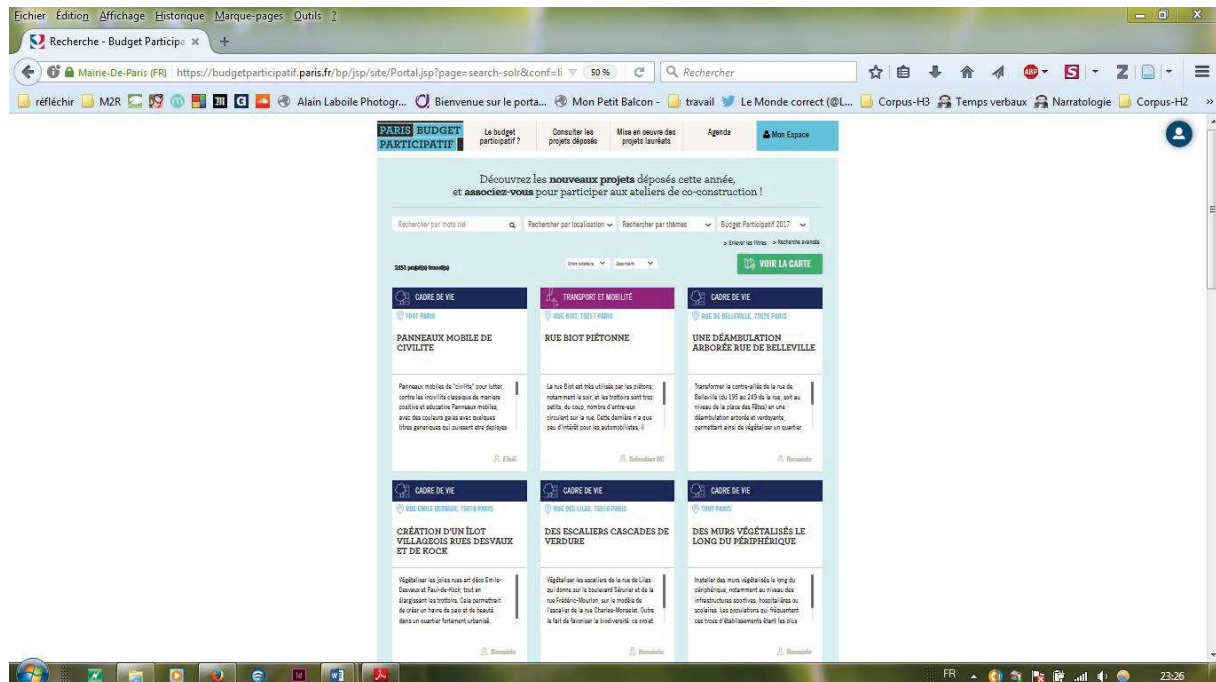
Fichier Édition Affichage Historique Marque-pages Outils ?

Recherche - Budget Participa ×

Mairie-De-Paris (FR) https://budgetparticipatif.paris.fr/bp/jsp/site/Portal.jsp?page=search-solr&conf=li 50 % Rechercher

réfléchir M2R Alain Laboile Photogr... Bienvenue sur le porta... Mon Petit Balcon - travail Le Monde correct (@L... Corpus-H3 Temps verbaux Narratologie Corpus-H2

PARIS BUDGET PARTICIPATIF

Le budget participatif ?

Consulter les projets déposés

Mise en oeuvre des projets lauréats

Agenda

Mon Espace

Découvrez les nouveaux projets déposés cette année, et associez-vous pour participer aux ateliers de co-construction !

Rechercher par mots clé

Rechercher par localisation

Rechercher par thèmes

Budget Participatif 2017

> Enlever les filtres > Recherche avancée

2251 projet(s) trouvé(s)

Ordre aléatoire

Ascendant

VOIR LA CARTE

CADRE DE VIE

TOUT PARIS

PANNEAUX MOBILE DE CIVILITE

Panneaux mobiles de "civilité" pour lutter contre les incivilités classique de maniere positive et educative Panneaux mobiles, avec des couleurs gaies avec quelques titres generiques qui puissent etre deployes

Eliot

TRANSPORT ET MOBILITÉ

RUE BIOT, 75017 PARIS

RUE BIOT PIÉTONNE

La rue Biot est très utilisée par les piétons, notamment le soir, et les trottoirs sont trop petits, du coup, nombre d'entre-eux circulent sur la rue. Cette dernière n'a que peu d'intérêt pour les automobilistes, il

Sebastien BC

CADRE DE VIE

RUE DE BELLEVILLE, 75020 PARIS

UNE DÉAMBULATION ARBORÉE RUE DE BELLEVILLE

Transformer le contre-allée de la rue de Belleville (du 155 au 249 de la rue, soit au niveau de la place des Fêtes) en une déambulation arborée et verdoyante, permettant ainsi de végétaliser un quartier

Remaido

CADRE DE VIE

RUE EMILE DESVAUX, 75019 PARIS

CRÉATION D'UN ÎLOT VILLAGEOIS RUES DESVAUX ET DE KOCK

Végétaliser les jolies rues art déco Emile-Desvaux et Paul-de-Kock, tout en élargissant les trottoirs. Cela permettrait de créer un havre de paix et de beauté dans un quartier fortement urbanisé.

Remaido

CADRE DE VIE

RUE DES LILAS, 75019 PARIS

DES ESCALIERS CASCADES DE VERDURE

Végétaliser les escaliers de la rue de Lilas qui donne sur le boulevard Sérurier et de la rue Frédéric-Mourlon, sur le modèle de l'escalier de la rue Charles-Monselet. Outre le fait de favoriser la biodiversité, ce projet

Remaido

CADRE DE VIE

TOUT PARIS

DES MURS VÉGÉTALISÉS LE LONG DU PÉRIPHÉRIQUE

Installer des murs végétalisés le long du périphérique, notamment au niveau des infrastructures sportives, hospitalières ou scolaires. Les populations qui fréquentent ces types d'établissements étant les plus

Remaido

FR 23:26